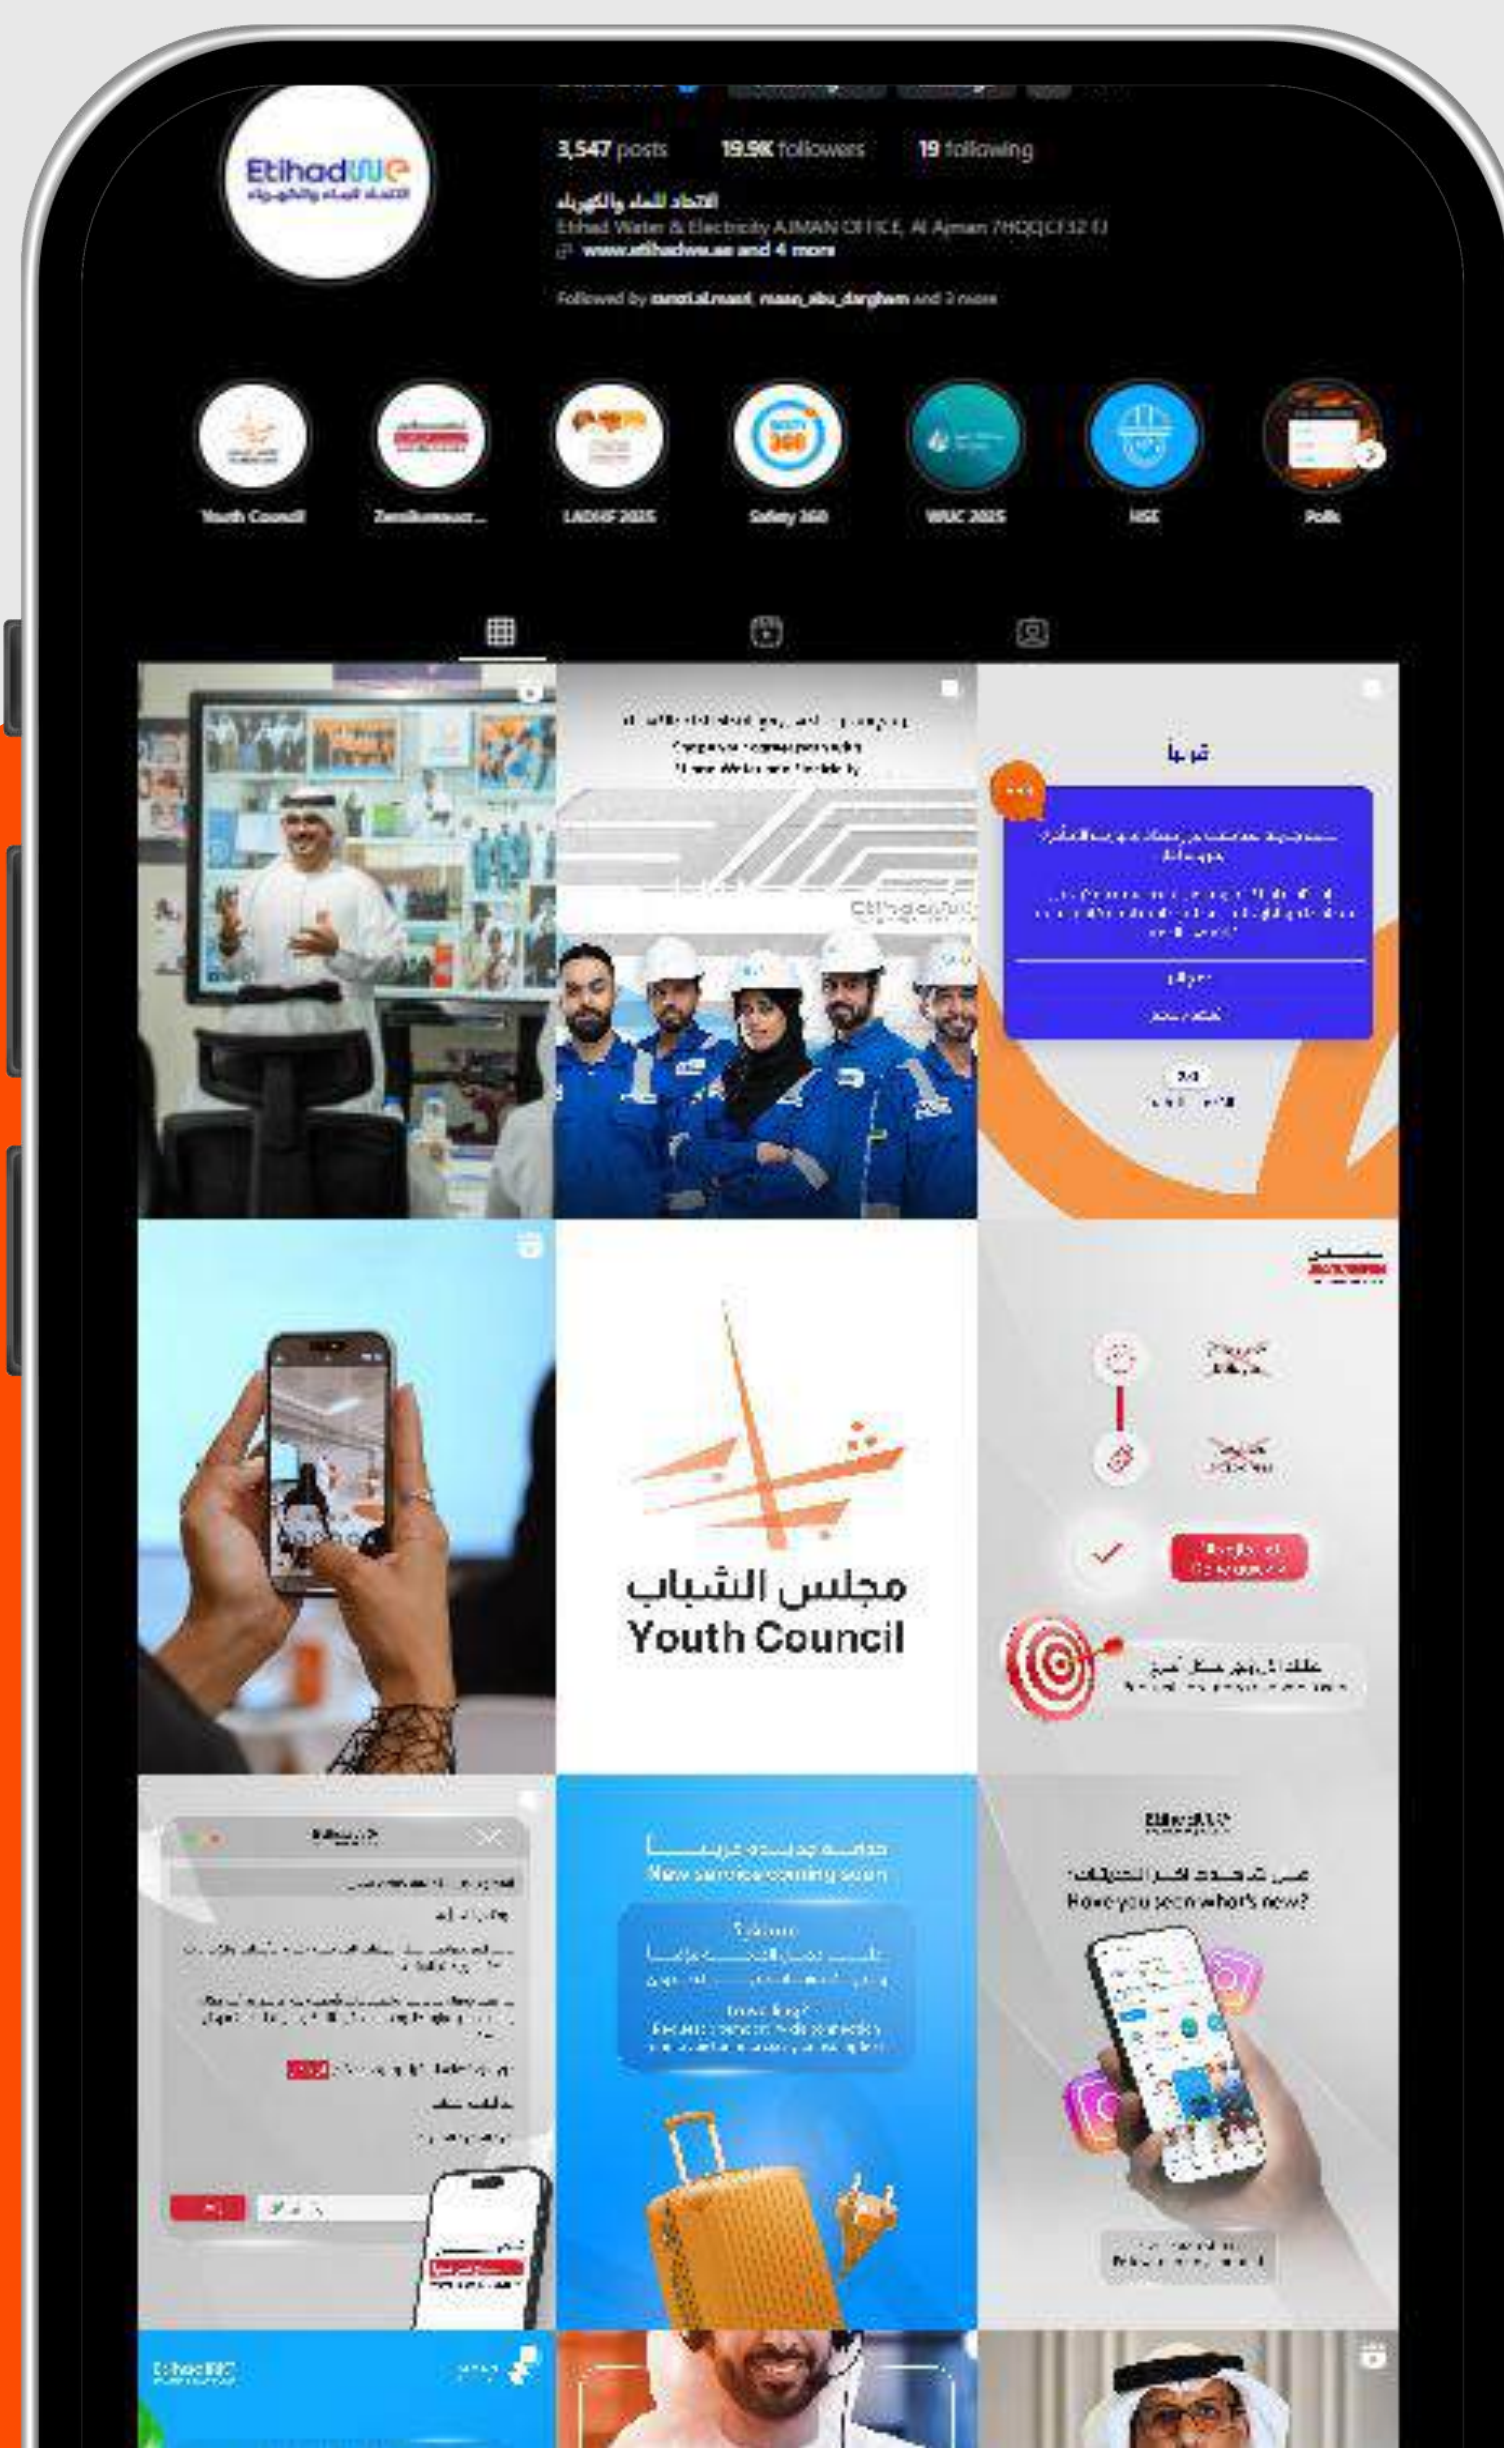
EtihadWE
الاتحاد للماء والكهرباء

3,547 posts 19.9K followers 19 following

الاتحاد للماء والكهرباء
Etihad Water & Electricity AJMAN OFFICE, Al Ajman 7HQQ[CF32 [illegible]
www.etihadwe.ae and 4 more

Followed by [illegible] and 3 more

Youth Council
Zeroilumanar...
LADWF 2025
Safety 360
WRIC 2025
HSE
Polls

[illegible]
Etihad WE

قريباً

مجلس الشباب
Youth Council

خدمة جديدة قريباً
New service coming soon

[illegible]
Have you seen what's new?

EtihadWE